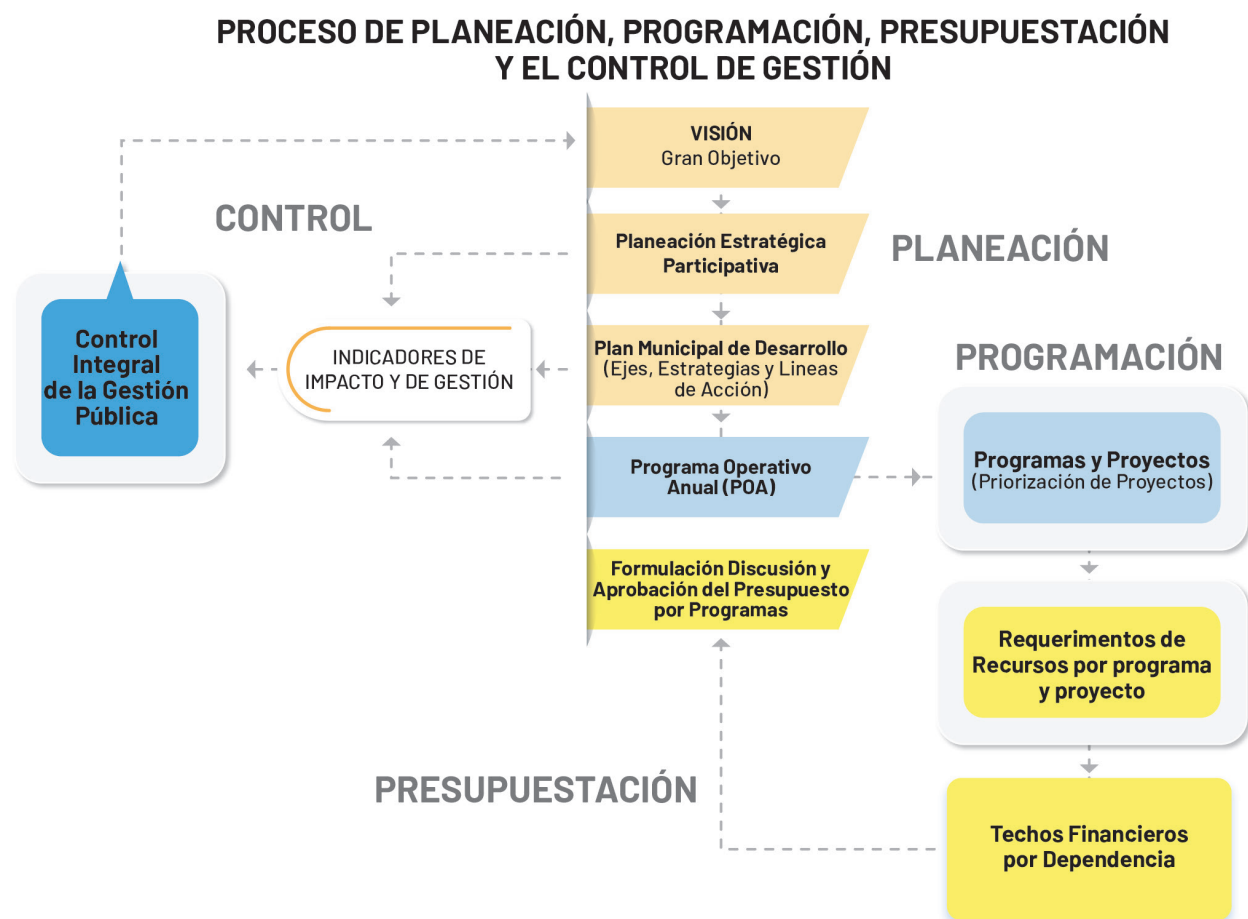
PROCESO DE PLANEACIÓN, PROGRAMACIÓN, PRESUPUESTACIÓN Y EL CONTROL DE GESTIÓN

VISIÓN
Gran Objetivo

CONTROL

Planeación Estratégica Participativa

PLANEACIÓN

Control Integral de la Gestión Pública

INDICADORES DE IMPACTO Y DE GESTIÓN

Plan Municipal de Desarrollo (Ejes, Estrategias y Lineas de Acción)

PROGRAMACIÓN

Programa Operativo Anual (POA)

Programas y Proyectos (Priorización de Proyectos)

Formulación Discusión y Aprobación del Presupuesto por Programas

Requerimentos de Recursos por programa y proyecto

PRESUPUESTACIÓN

Techos Financieros por Dependencia